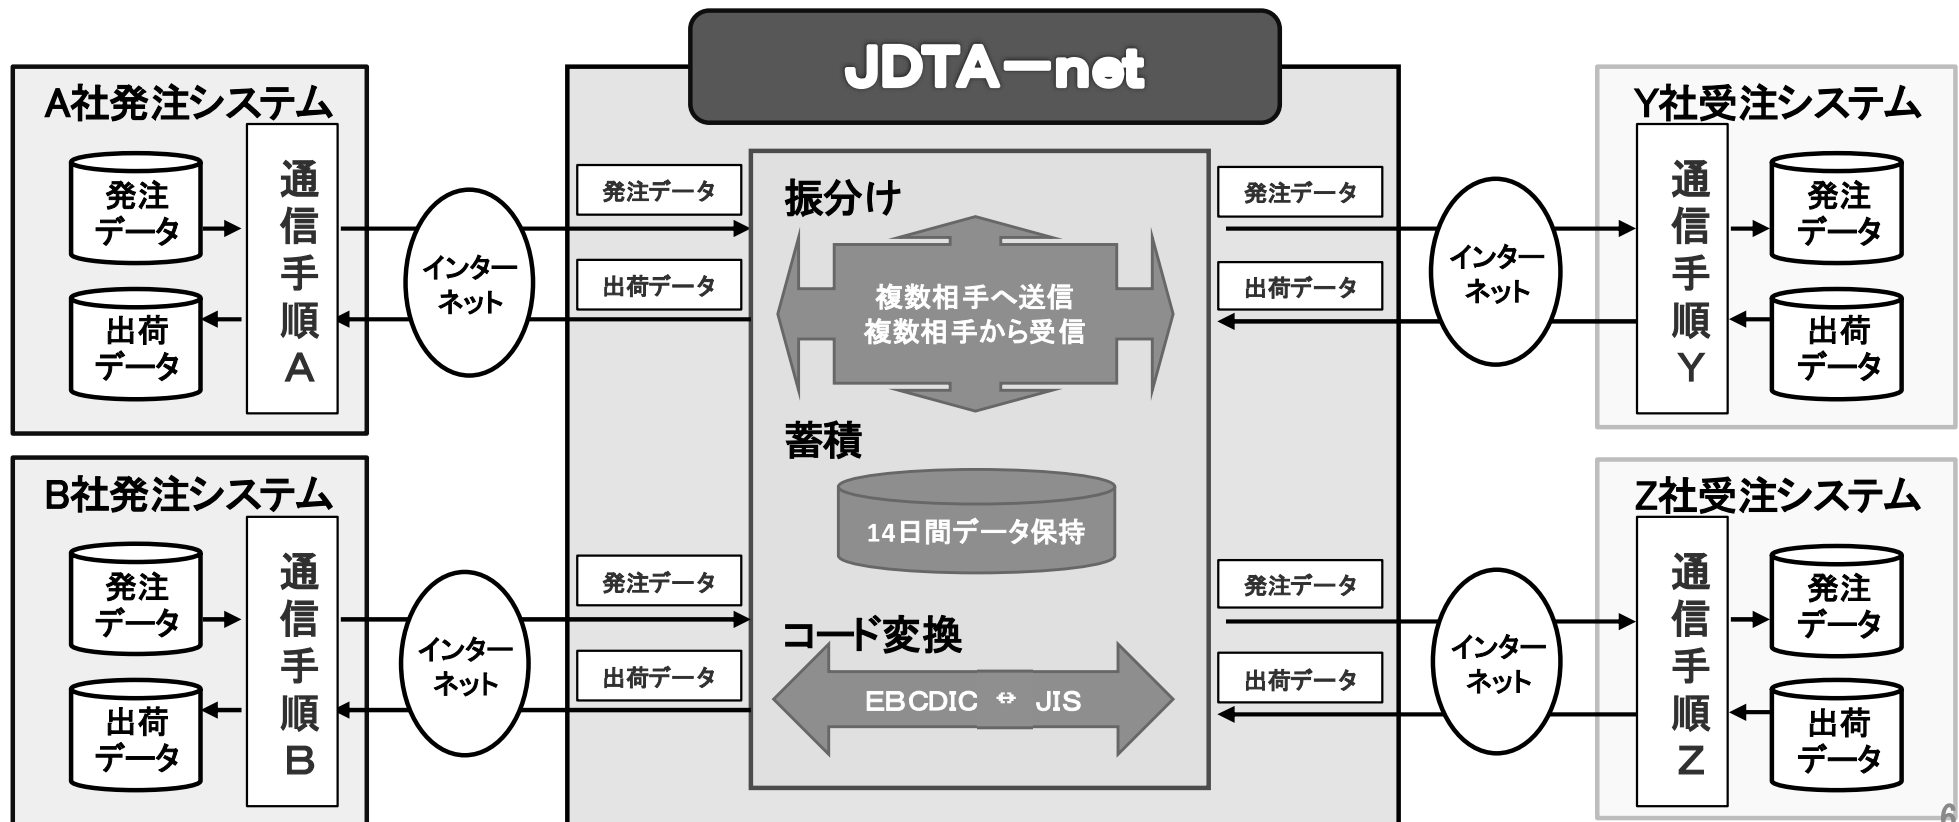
JDTA−net

A社発注システム

発注データ

出荷データ

通信手順A

インターネット

B社発注システム

発注データ

出荷データ

通信手順B

インターネット

発注データ

出荷データ

振分け

複数相手へ送信
複数相手から受信

蓄積

14日間データ保持

コード変換

EBCDIC ⇔ JIS

発注データ

出荷データ

発注データ

出荷データ

Y社受注システム

インターネット

通信手順Y

発注データ

出荷データ

Z社受注システム

インターネット

通信手順Z

発注データ

出荷データ

6